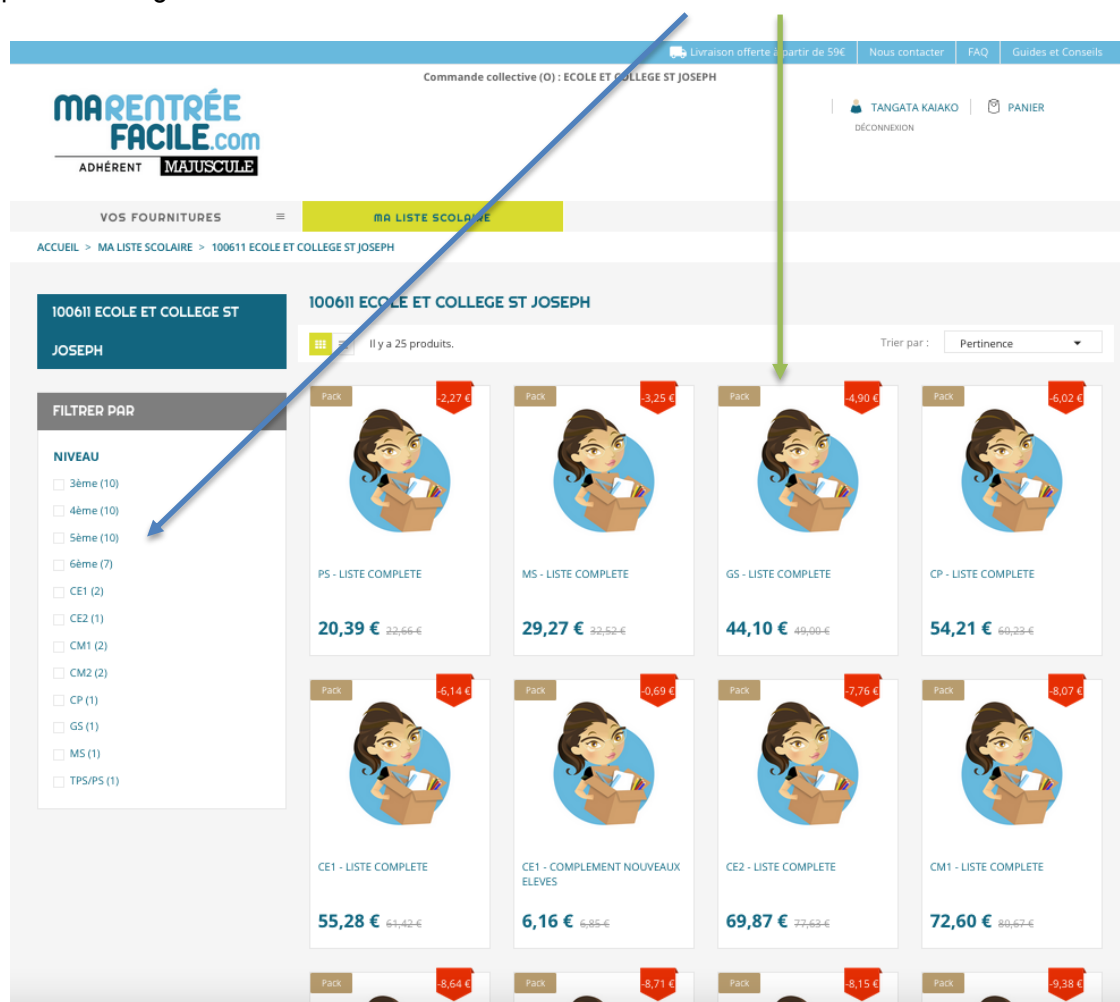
Livraison offerte à partir de 59€ | Nous contacter | FAQ | Guides et Conseils

Commande collective (O) : ECOLE ET COLLEGE ST JOSEPH

MARENTRÉE FACILE.com
ADHÉRENT MAJUSCULE

TANGATA KAIAKO | PANIER
DÉCONNEXION

VOS FOURNITURES ≡ | MA LISTE SCOLAIRE

ACCUEIL > MA LISTE SCOLAIRE > 100611 ECOLE ET COLLEGE ST JOSEPH

100611 ECOLE ET COLLEGE ST JOSEPH

FILTRER PAR

NIVEAU
3ème (10)
4ème (10)
5ème (10)
6ème (7)
CE1 (2)
CE2 (1)
CM1 (2)
CM2 (2)
CP (1)
GS (1)
MS (1)
TPS/PS (1)

100611 ECOLE ET COLLEGE ST JOSEPH

Il y a 25 produits.

Trier par : Pertinence

Pack -2,27 €
PS - LISTE COMPLETE
20,39 € 22,66 €

Pack -3,25 €
MS - LISTE COMPLETE
29,27 € 32,52 €

Pack -4,90 €
GS - LISTE COMPLETE
44,10 € 49,00 €

Pack -6,02 €
CP - LISTE COMPLETE
54,21 € 60,23 €

Pack -6,14 €
CE1 - LISTE COMPLETE
55,28 € 61,42 €

Pack -0,69 €
CE1 - COMPLEMENT NOUVEAUX ELEVES
6,16 € 6,85 €

Pack -7,76 €
CE2 - LISTE COMPLETE
69,87 € 77,63 €

Pack -8,07 €
CM1 - LISTE COMPLETE
72,60 € 80,67 €

Pack -8,64 €
Pack -8,71 €
Pack -8,15 €
Pack -9,38 €